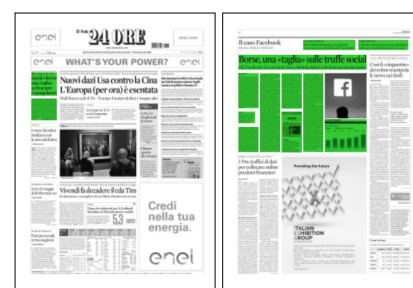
enel

Il Sole 24 ORE

WHAT'S YOUR POWER?

enel

Nuovi dazi Usa contro la Cina L'Europa (per ora) è esentata

Vivendi fa decadere il cda Tim

53

Credi nella tua energia.

enel

Il caso Facebook

Borse, una «taglia» sulle truffe social

f

Providing the future

ITALIAN EXHIBITION GROUP